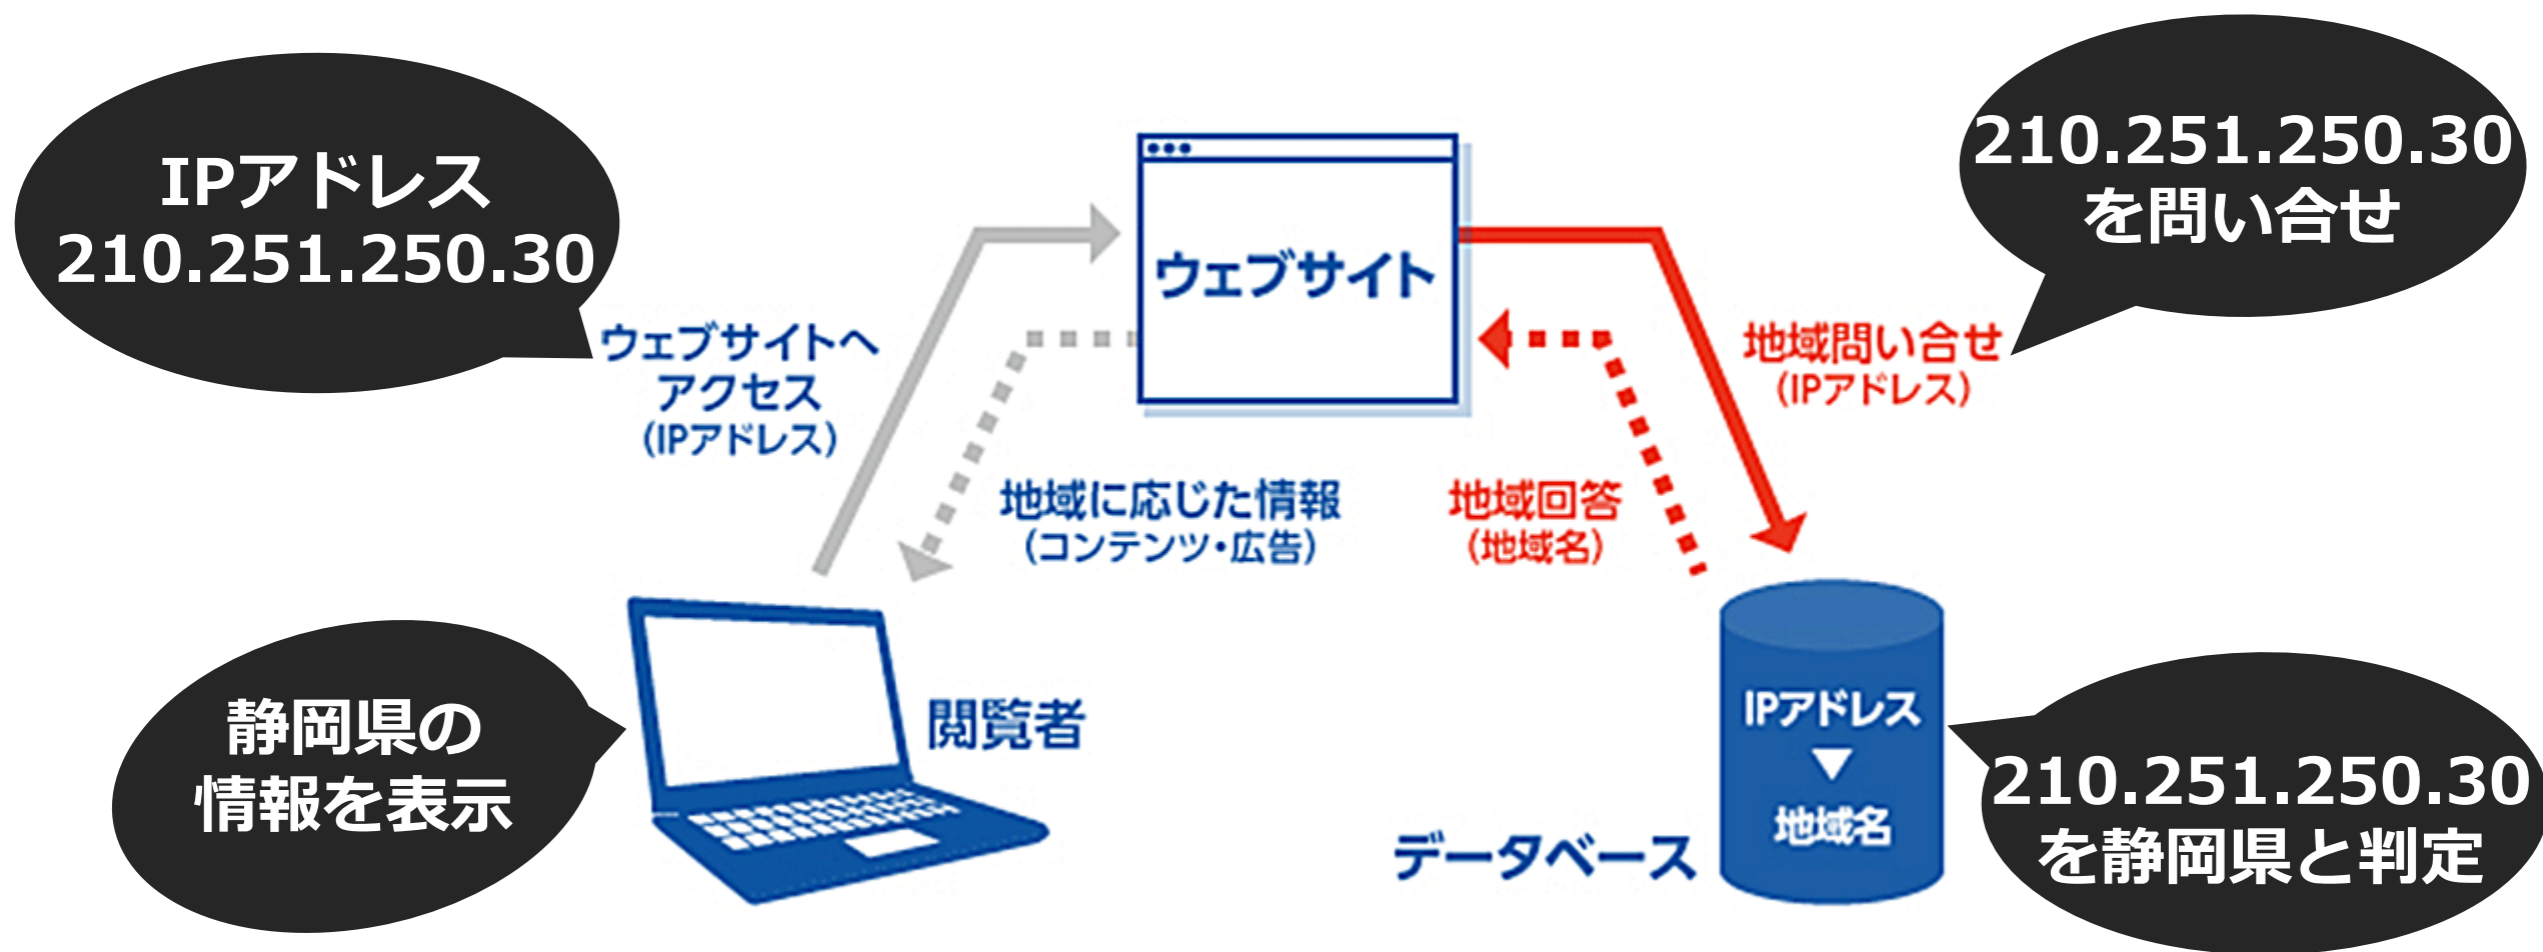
IPアドレス
210.251.250.30

ウェブサイトへ
アクセス
(IPアドレス)

ウェブサイト

210.251.250.30
を問い合せ

地域問い合せ
(IPアドレス)

地域に応じた情報
(コンテンツ・広告)

地域回答
(地域名)

静岡県の
情報を表示

閲覧者

IPアドレス
▼
地域名

データベース

210.251.250.30
を静岡県と判定